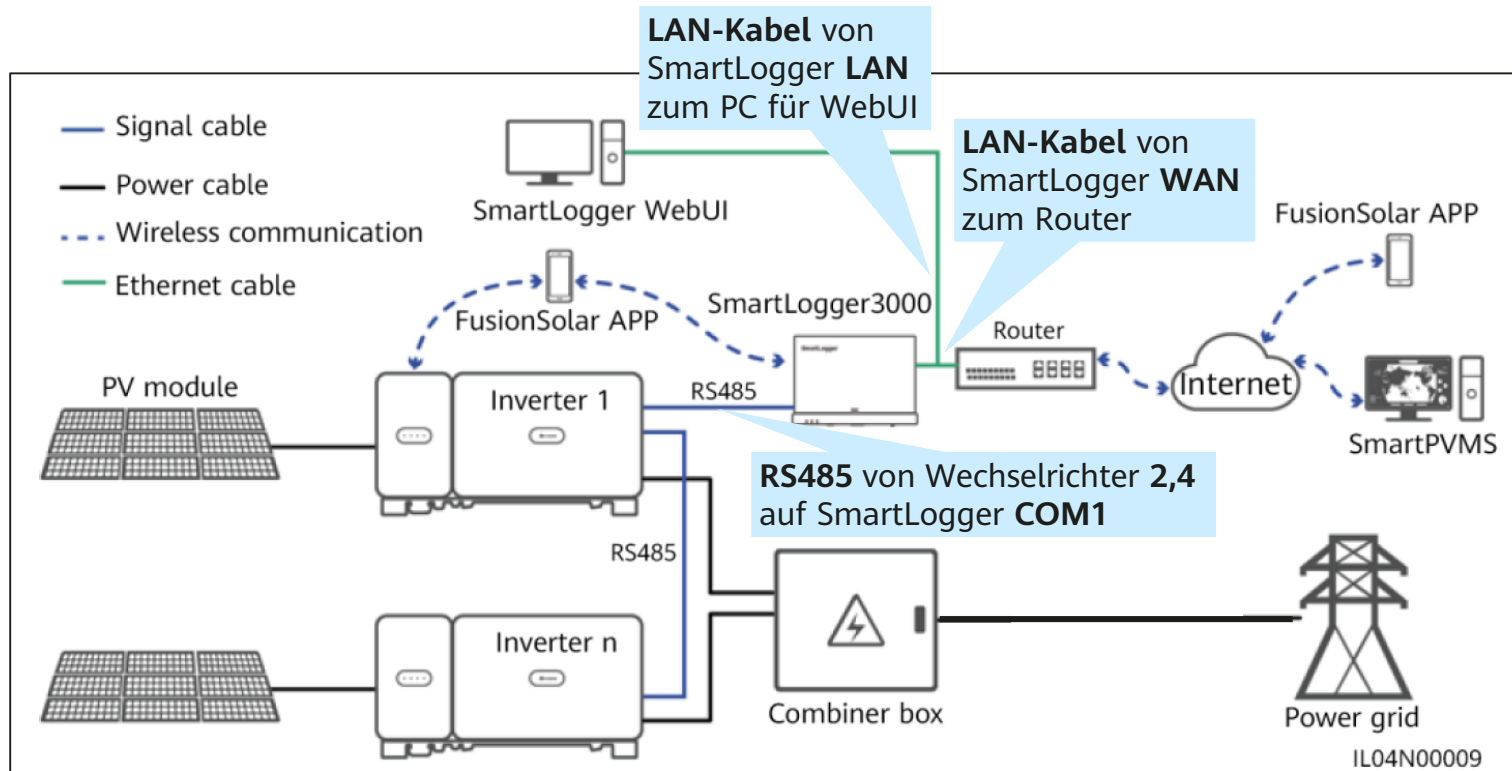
**LAN-Kabel** von SmartLogger **LAN** zum PC für WebUI

Signal cable

Power cable

Wireless communication

Ethernet cable

SmartLogger WebUI

**LAN-Kabel** von SmartLogger **WAN** zum Router

FusionSolar APP

FusionSolar APP

SmartLogger3000

Router

Internet

SmartPVMS

PV module

Inverter 1

RS485

**RS485** von Wechselrichter **2,4** auf SmartLogger **COM1**

RS485

Inverter n

Combiner box

Power grid

IL04N00009